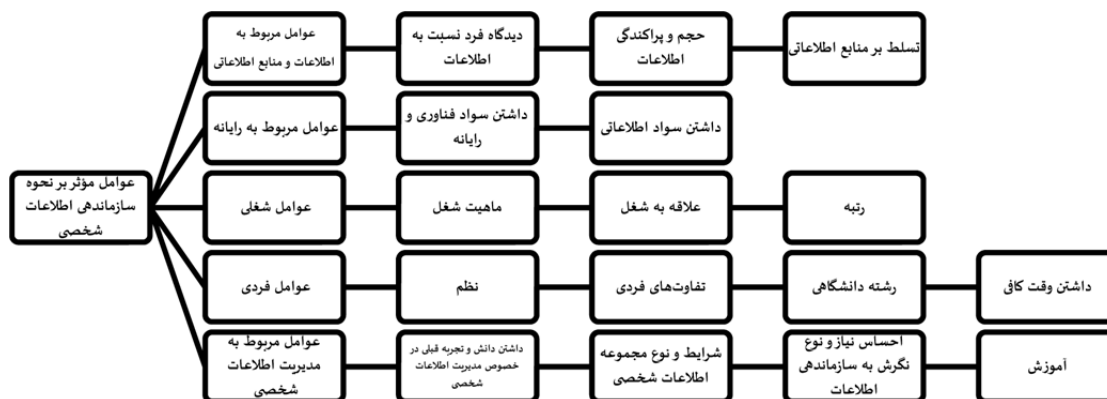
عوامل مؤثر بر نحوه سازماندهی اطلاعات شخصی

عوامل مربوط به اطلاعات و منابع اطلاعاتی
دیدگاه فرد نسبت به اطلاعات
حجم و پراکندگی اطلاعات
تسلط بر منابع اطلاعاتی

عوامل مربوط به رایانه
داشتن سواد فناوری و رایانه
داشتن سواد اطلاعاتی

عوامل شغلی
ماهیت شغل
علاقه به شغل
رتبه

عوامل فردی
نظم
تفاوت‌های فردی
رشته دانشگاهی
داشتن وقت کافی

عوامل مربوط به مدیریت اطلاعات شخصی
داشتن دانش و تجربه قبلی در خصوص مدیریت اطلاعات شخصی
شرایط و نوع مجموعه اطلاعات شخصی
احساس نیاز و نوع نگرش به سازماندهی اطلاعات
آموزش